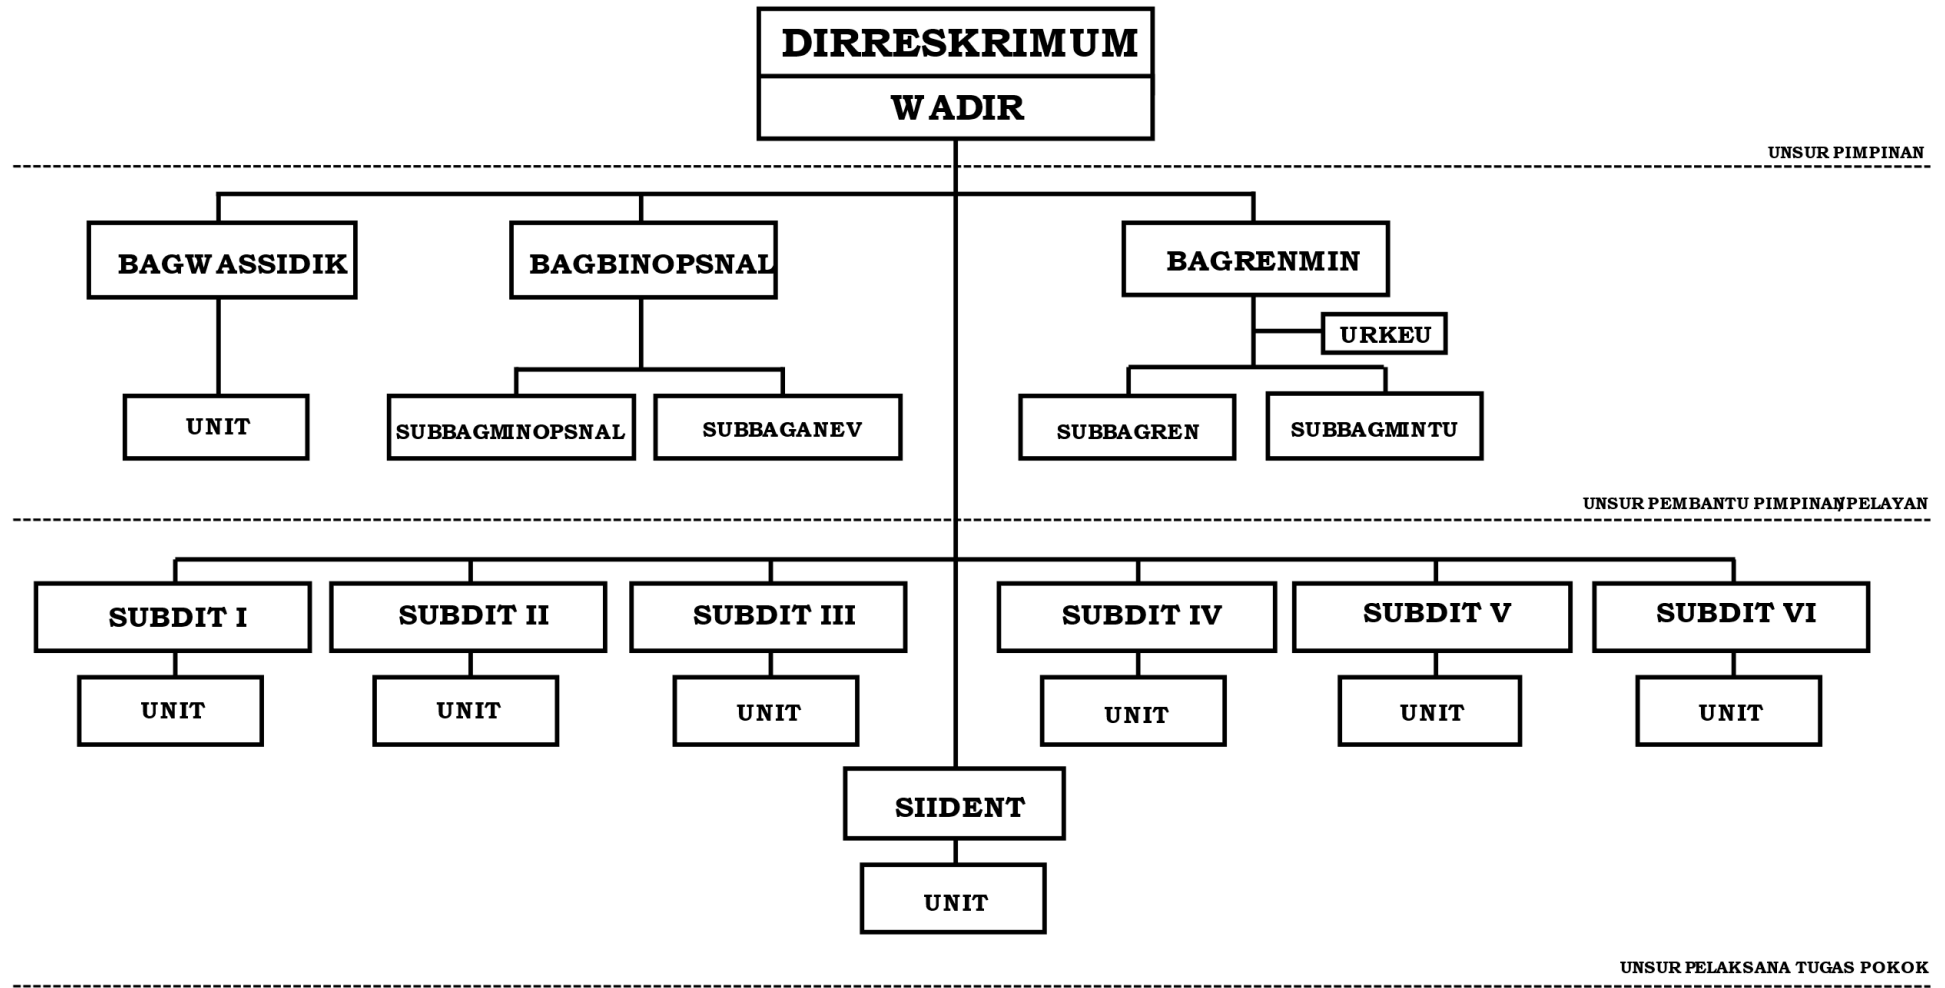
DIRRESKRIMUM
WADIR

UNSUR PIMPINAN

BAGWASSIDIK
BAGBINOPSNAL
BAGRENMIN
URKEU
UNIT
SUBBAGMINOPSNAL
SUBBAGANEV
SUBBAGREN
SUBBAGMINTU

UNSUR PEMBANTU PIMPINAN/PELAYAN

SUBDIT I
SUBDIT II
SUBDIT III
SUBDIT IV
SUBDIT V
SUBDIT VI
UNIT
UNIT
UNIT
UNIT
UNIT
UNIT
SIIDENT
UNIT

UNSUR PELAKSANA TUGAS POKOK